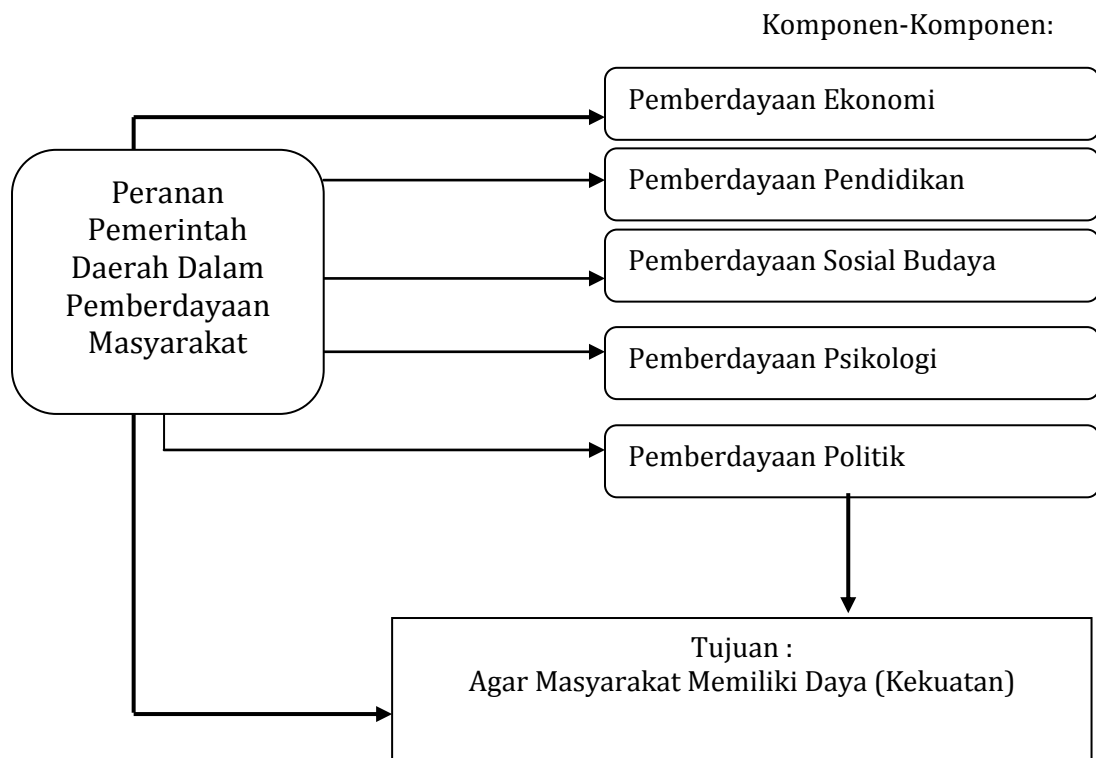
Komponen-Komponen:

Peranan Pemerintah Daerah Dalam Pemberdayaan Masyarakat

Pemberdayaan Ekonomi

Pemberdayaan Pendidikan

Pemberdayaan Sosial Budaya

Pemberdayaan Psikologi

Pemberdayaan Politik

Tujuan :
Agar Masyarakat Memiliki Daya (Kekuatan)